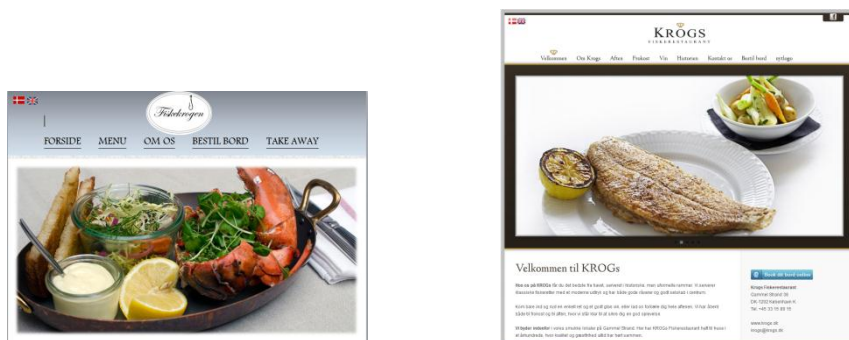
Fiskekrogen

FORSIDE MENU OM OS BESTIL BORD TAKE AWAY

KROGS
FISKERESTAURANT

Velkommen Om Krogs Aften Frokost Vin Historien Kontakt os Bestil bord nytkogs

Velkommen til KROGs

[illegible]

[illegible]

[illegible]

Book dit bord online

Krogs Fiskerestaurant
Gammel Strand 38
DK-1202 København K
Tel: +45 33 15 89 15

www.krogs.dk
krogs@krogs.dk